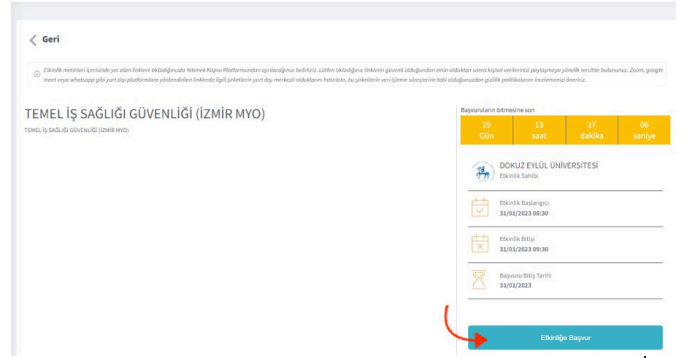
Geri

Etkinlik metinleri içerisinde yer alan linklere tıkladığınızda Yetenek Kapısı Platformundan ayrılacağınız bellidir. Lütfen tıkladığınız linklerin güvenli olduğundan emin olduktan sonra kişisel verilerinizi paylaşmaya yönelik tercihte bulununuz. Zoom, google meet veya whatsapp gibi yurt dışı platformlara yönlendirilen linklerde ilgili şirketlerin yurt dışı merkezli olduklarını hatırlatır, bu şirketlerin veri işleme süreçlerine tabi olduğunuzdan gizlilik politikalarını incelemenizi öneririz.

TEMEL İŞ SAĞLIĞI GÜVENLİĞİ (İZMİR MYO)

TEMEL İŞ SAĞLIĞI GÜVENLİĞİ (İZMİR MYO)

Başvuruların bitmesine son

| 19 Gün | 13 saat | 27 dakika | 06 saniye |
|---|---|---|---|

DOKUZ EYLÜL ÜNİVERSİTESİ
Etkinlik Sahibi

Etkinlik Başlangıcı
31/01/2023 08:30

Etkinlik Bitişi
31/01/2023 09:30

Başvuru Bitiş Tarihi
31/01/2023

Etkinliğe Başvur